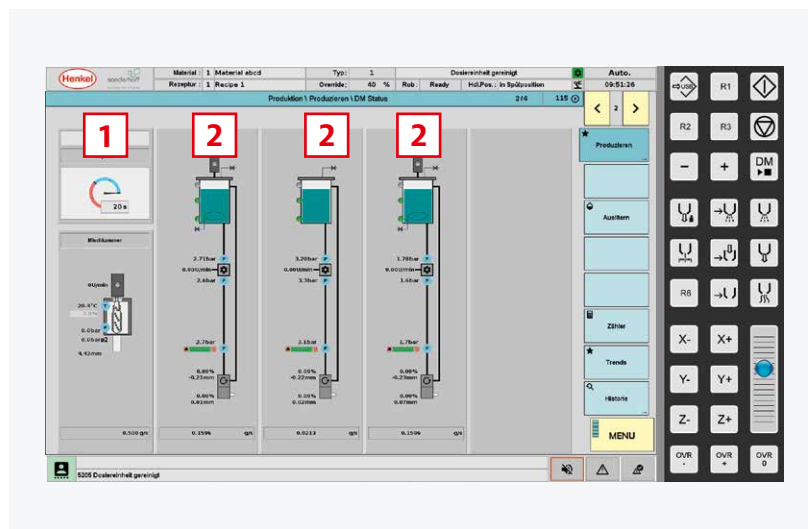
Henkel sonderhoff

Material : 1 Material abcd
Rezeptur : 1 Recipe 1
Typ : 1
Override : 40 %
Dosiereinheit gereinigt
Rob : Ready
Hdl.Pos. : in Spülposition
Auto.
09:51:26

Produktion \ Produzieren \ DM Status
2/4
115

1
2
2
2

20 s

Mischkammer

0U/min
20.4°C
0.0bar
0.0bar
4.42mm

2.71bar
0.00U/min
2.6bar
2.7bar
0.00%
-0.21mm
0.00%
0.01mm

3.20bar
0.00U/min
3.3bar
3.1bar
0.10%
-0.22mm
0.10%
0.02mm

1.70bar
0.00U/min
1.6bar
1.7bar
0.00%
-0.23mm
0.00%
0.07mm

0.500 g/s
0.1596 g/s
0.0213
0.1596 g/s

2

Produzieren
Ausliten
Zähler
Trends
Historie
MENU

5205 Dosiereinheit gereinigt

USB
R1
R2
R3
DM
R6
X-
X+
Y-
Y+
Z-
Z+
OVR
-
OVR
+
OVR
0